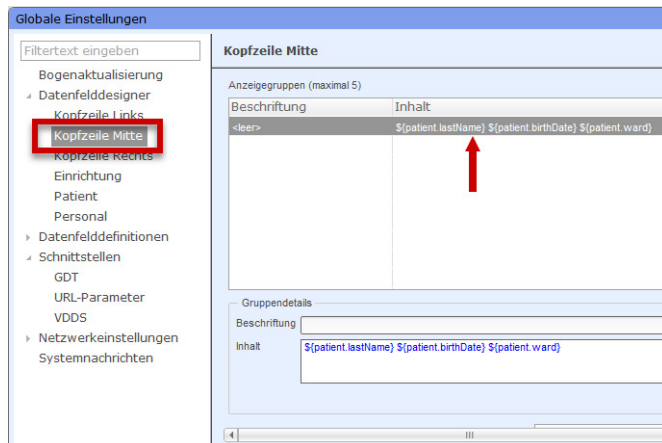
Globale Einstellungen

Filtertext eingeben

Bogenaktualisierung

Datenfelddesigner

Kopfzeile Links

Kopfzeile Mitte

Kopfzeile Rechts

Einrichtung

Patient

Personal

Datenfelddefinitionen

Schnittstellen

GDT

URL-Parameter

VDDS

Netzwerkeinstellungen

Systemnachrichten

Kopfzeile Mitte

Anzeigegruppen (maximal 5)

| Beschriftung | Inhalt |
|---|---|
| <leer> | ${patient.lastName} ${patient.birthDate} ${patient.ward} |

Gruppendetails

Beschriftung

Inhalt

${patient.lastName} ${patient.birthDate} ${patient.ward}